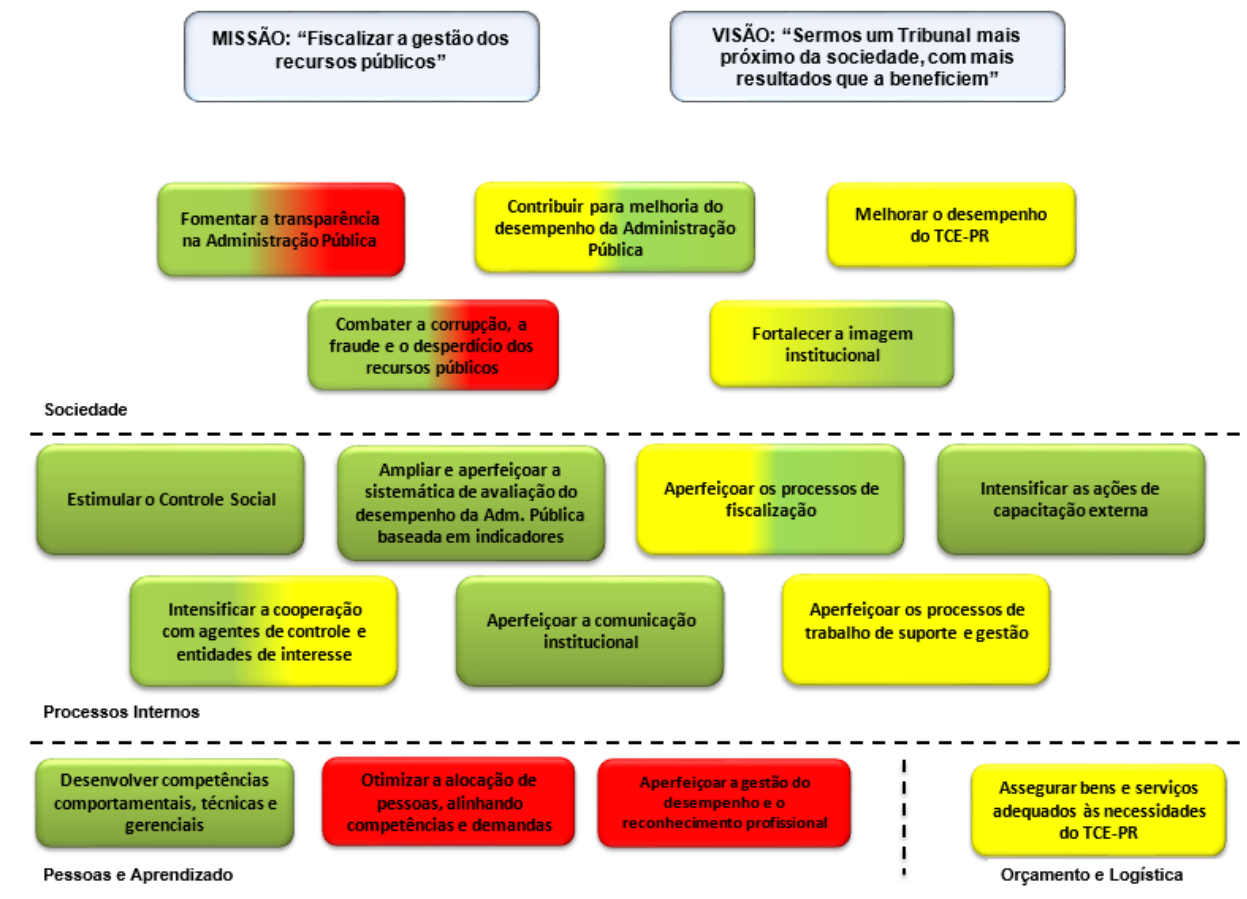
MISSÃO: "Fiscalizar a gestão dos recursos públicos"

VISÃO: "Sermos um Tribunal mais próximo da sociedade, com mais resultados que a beneficiem"

Fomentar a transparência na Administração Pública

Contribuir para melhoria do desempenho da Administração Pública

Melhorar o desempenho do TCE-PR

Combater a corrupção, a fraude e o desperdício dos recursos públicos

Fortalecer a imagem institucional

Sociedade

Estimular o Controle Social

Ampliar e aperfeiçoar a sistemática de avaliação do desempenho da Adm. Pública baseada em indicadores

Aperfeiçoar os processos de fiscalização

Intensificar as ações de capacitação externa

Intensificar a cooperação com agentes de controle e entidades de interesse

Aperfeiçoar a comunicação institucional

Aperfeiçoar os processos de trabalho de suporte e gestão

Processos Internos

Desenvolver competências comportamentais, técnicas e gerenciais

Otimizar a alocação de pessoas, alinhando competências e demandas

Aperfeiçoar a gestão do desempenho e o reconhecimento profissional

Assegurar bens e serviços adequados às necessidades do TCE-PR

Pessoas e Aprendizado

Orçamento e Logística